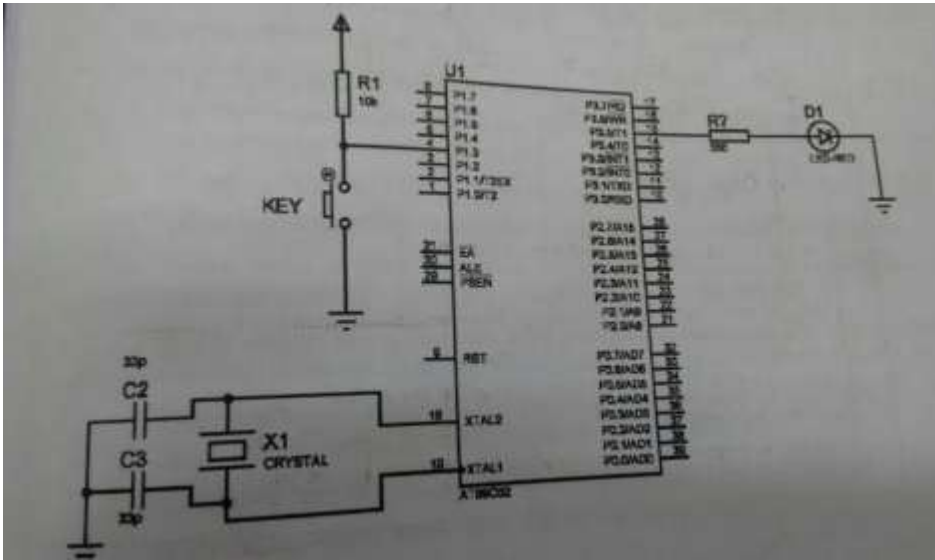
U1
R1
10k
KEY
P1.7
P1.6
P1.5
P1.4
P1.3
P1.2
P1.1/T2EX
P1.0/T2
EA
ALE
PSEN
RST
XTAL2
XTAL1
AT89C52
P3.7/RD
P3.6/WR
P3.5/T1
P3.4/T0
P3.3/INT1
P3.2/INT0
P3.1/TXD
P3.0/RXD
P2.7/A15
P2.6/A14
P2.5/A13
P2.4/A12
P2.3/A11
P2.2/A10
P2.1/A9
P2.0/A8
P0.7/AD7
P0.6/AD6
P0.5/AD5
P0.4/AD4
P0.3/AD3
P0.2/AD2
P0.1/AD1
P0.0/AD0
R7
D1
LED-RED
30p
C2
C3
30p
X1
CRYSTAL
9
18
19
31
30
29
8
7
6
5
4
3
2
1